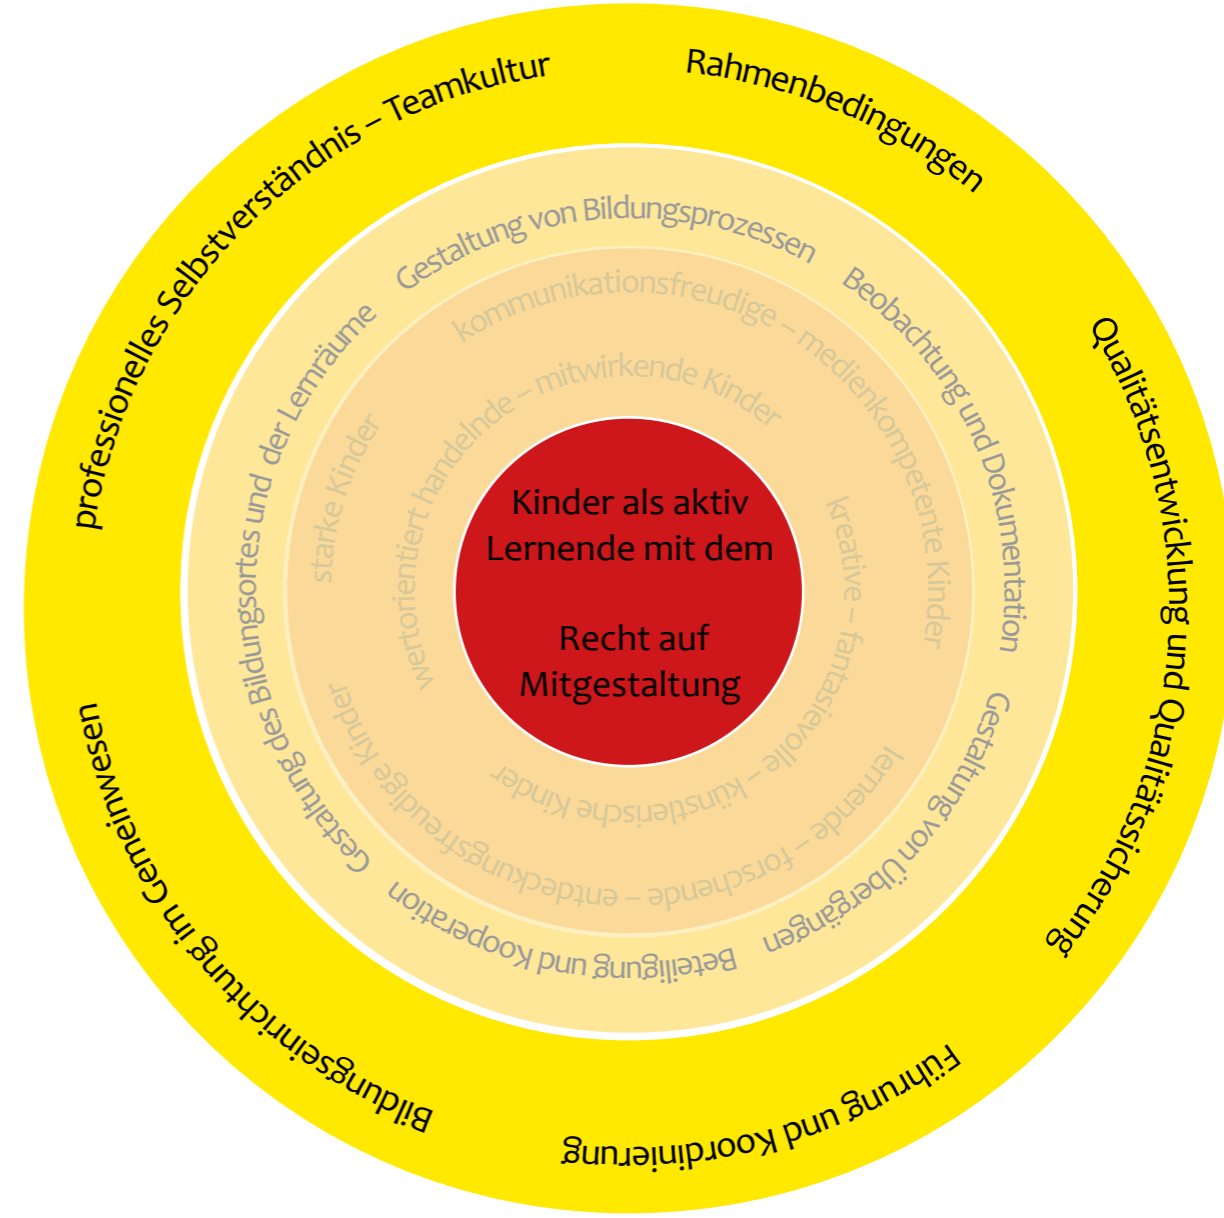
Kinder als aktiv Lernende mit dem

Recht auf Mitgestaltung

wertorientiert handelnde – mitwirkende Kinder

kreative – fantasievolle – künstlerische Kinder

starke Kinder

kommunikationsfreudige – medienkompetente Kinder

lernende – forschende – entdeckungsfreudige Kinder

Gestaltung von Bildungsprozessen

Beobachtung und Dokumentation

Gestaltung von Übergängen

Beteiligung und Kooperation

Gestaltung des Bildungsortes und der Lernräume

professionelles Selbstverständnis – Teamkultur

Rahmenbedingungen

Qualitätsentwicklung und Qualitätssicherung

Führung und Koordinierung

Bildungseinrichtung im Gemeinwesen